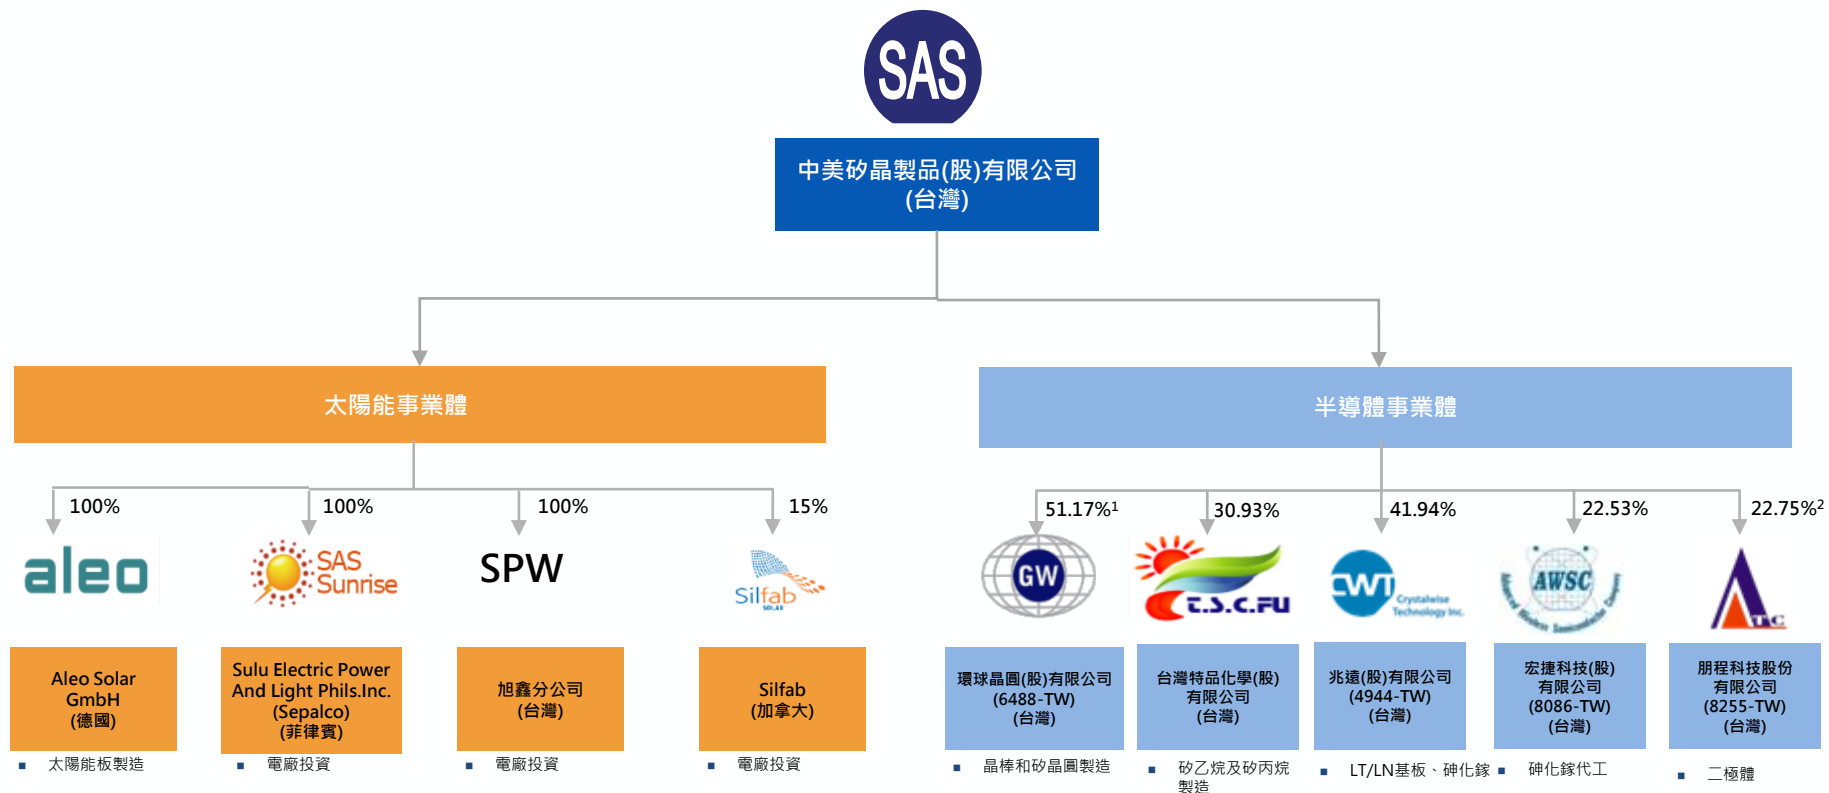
SAS

中美矽晶製品(股)有限公司
(台灣)

太陽能事業體

半導體事業體

100%
aleo
Aleo Solar GmbH
(德國)
▪ 太陽能板製造

100%
SAS Sunrise
Sulu Electric Power And Light Phils.Inc. (Sepalco)
(菲律賓)
▪ 電廠投資

100%
SPW
旭鑫分公司
(台灣)
▪ 電廠投資

15%
Silfab SOLAR
Silfab
(加拿大)
▪ 電廠投資

51.17%$^1$
GW
環球晶圓(股)有限公司
(6488-TW)
(台灣)
▪ 晶棒和矽晶圓製造

30.93%
T.S.C.FU
台灣特品化學(股)
有限公司
(台灣)
▪ 矽乙烷及矽丙烷製造

41.94%
CWT Crystalwise Technology Inc.
兆遠(股)有限公司
(4944-TW)
(台灣)
▪ LT/LN基板、砷化鎵

22.53%
AWSC
宏捷科技(股)
有限公司
(8086-TW)
(台灣)
▪ 砷化鎵代工

22.75%$^2$
ATC
朋程科技股份
有限公司
(8255-TW)
(台灣)
▪ 二極體